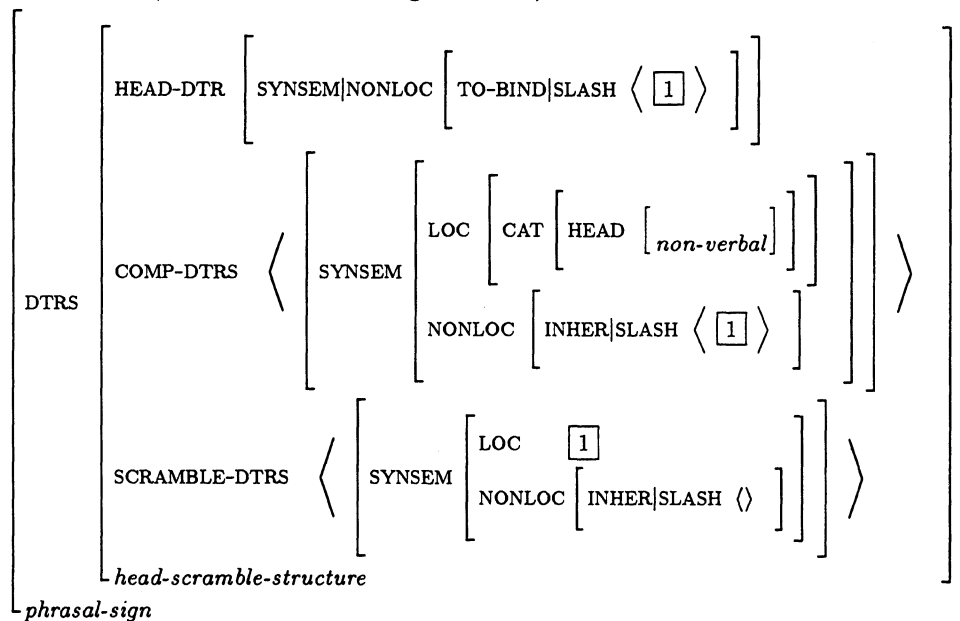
$\left[\text{DTRS}\left[\begin{array}{l}\text{HEAD-DTR}\left[\text{SYNSEM|NONLOC}\left[\text{TO-BIND|SLASH}\left\langle\boxed{1}\right\rangle\right]\right]\\ \text{COMP-DTRS}\left\langle\left[\text{SYNSEM}\left[\begin{array}{l}\text{LOC}\left[\text{CAT}\left[\text{HEAD}\left[\textit{non-verbal}\right]\right]\right]\\ \text{NONLOC}\left[\text{INHER|SLASH}\left\langle\boxed{1}\right\rangle\right]\end{array}\right]\right]\right\rangle\\ \text{SCRAMBLE-DTRS}\left\langle\left[\text{SYNSEM}\left[\begin{array}{l}\text{LOC}\quad\boxed{1}\\ \text{NONLOC}\left[\text{INHER|SLASH}\ \langle\rangle\right]\end{array}\right]\right]\right\rangle\\ \textit{head-scramble-structure}\end{array}\right]\right]$

$\textit{phrasal-sign}$